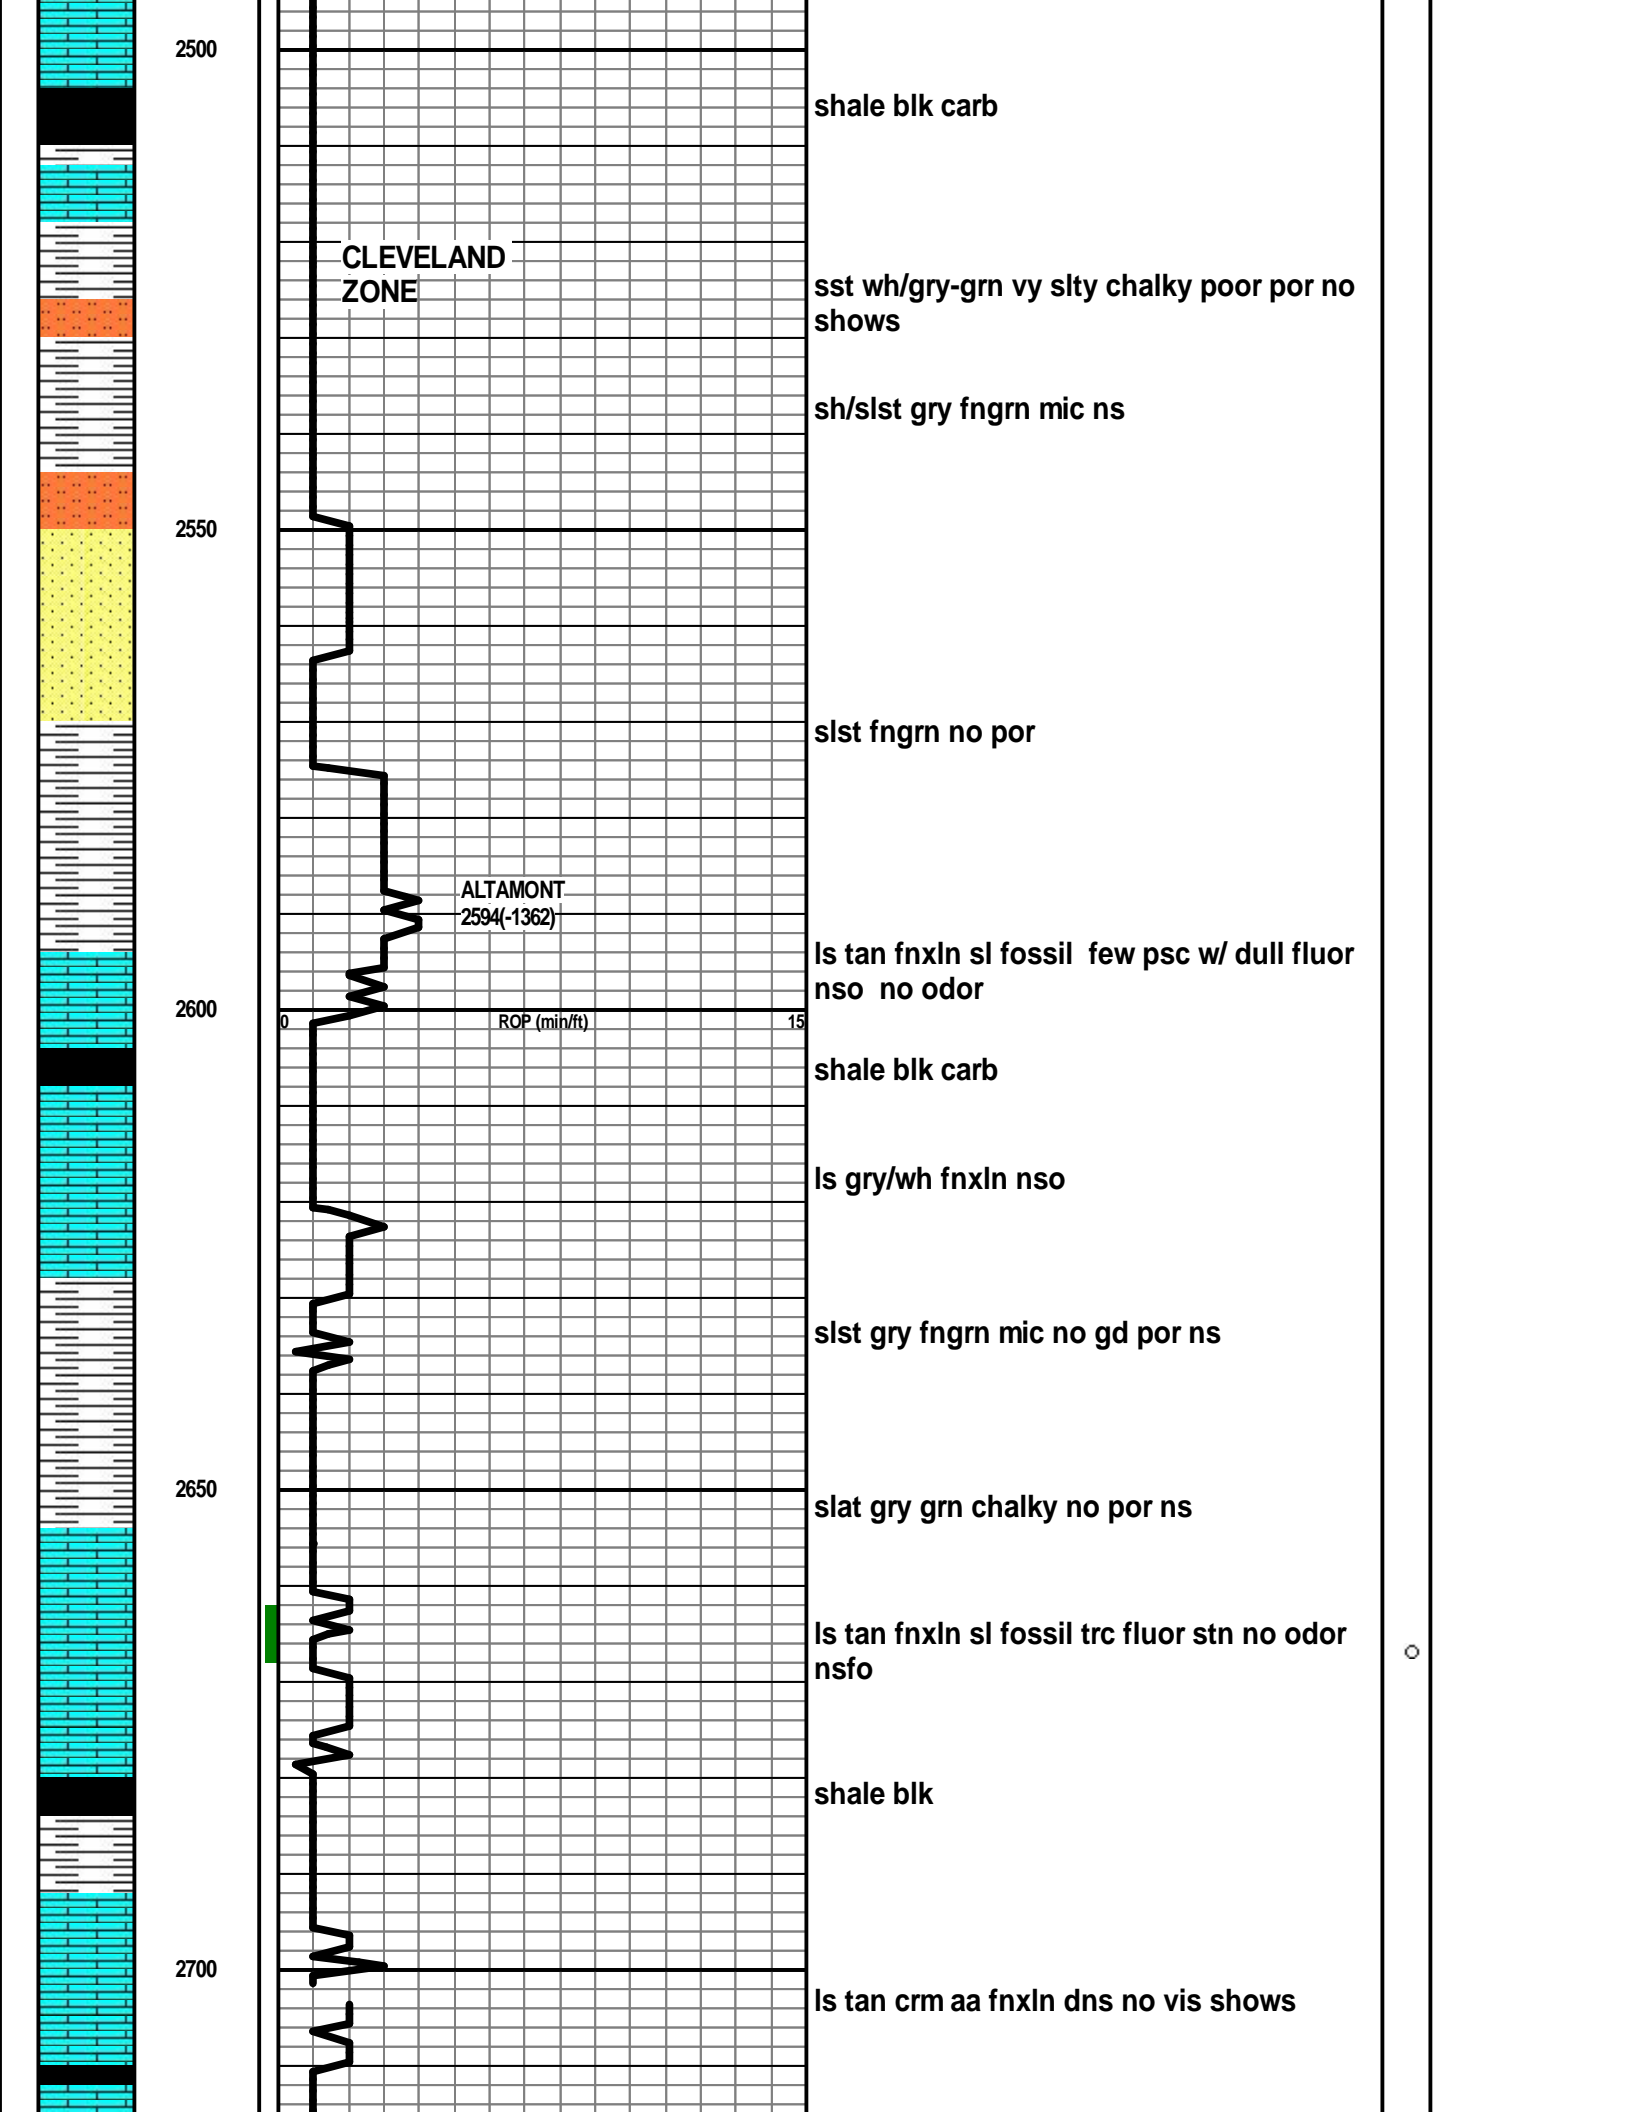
2500

shale blk carb

CLEVELAND ZONE

sst wh/gry-grn vy slty chalky poor por no shows

sh/slst gry fngrn mic ns

2550

slst fngrn no por

ALTAMONT 2594(-1362)

ls tan fnxln sl fossil few psc w/ dull fluor nso no odor

2600

0 ROP (min/ft) 15

shale blk carb

ls gry/wh fnxln nso

slst gry fngrn mic no gd por ns

2650

slat gry grn chalky no por ns

ls tan fnxln sl fossil trc fluor stn no odor nsfo

shale blk

2700

ls tan crm aa fnxln dns no vis shows